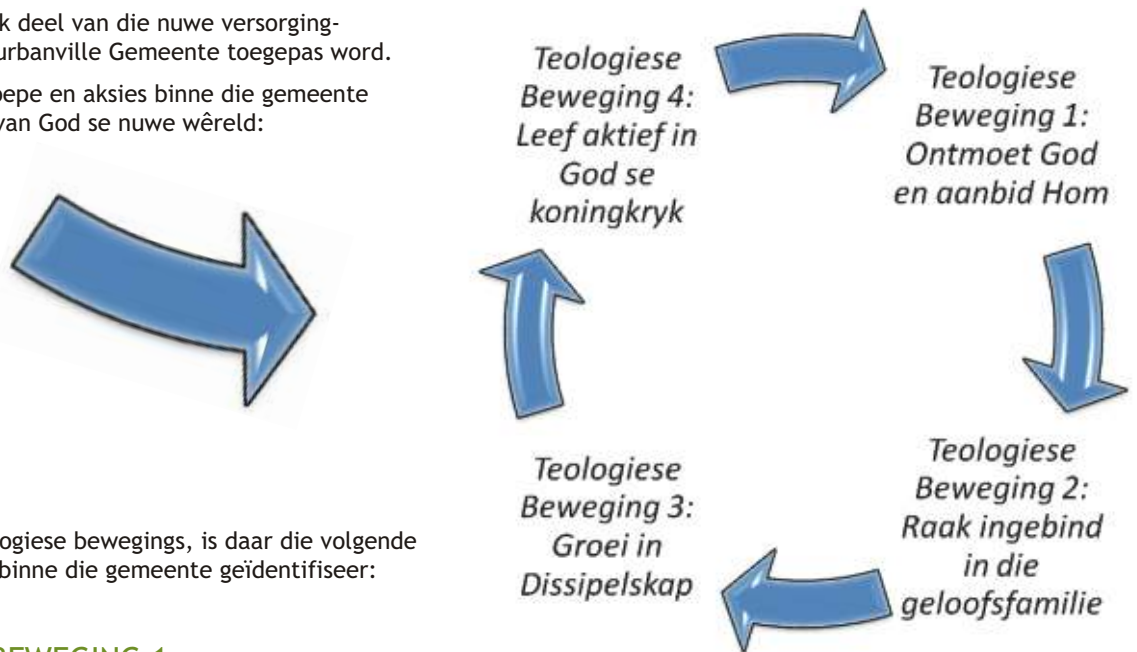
k deel van die nuwe versorgingurbanville Gemeente toegepas word.

oepe en aksies binne die gemeente van God se nuwe wêreld:

Teologiese Beweging 4: Leef aktief in God se koningkryk

Teologiese Beweging 1: Ontmoet God en aanbid Hom

Teologiese Beweging 2: Raak ingebind in die geloofsfamilie

Teologiese Beweging 3: Groei in Dissipelskap

ogiese bewegings, is daar die volgende binne die gemeente geïdentifiseer:

EWEGING 1